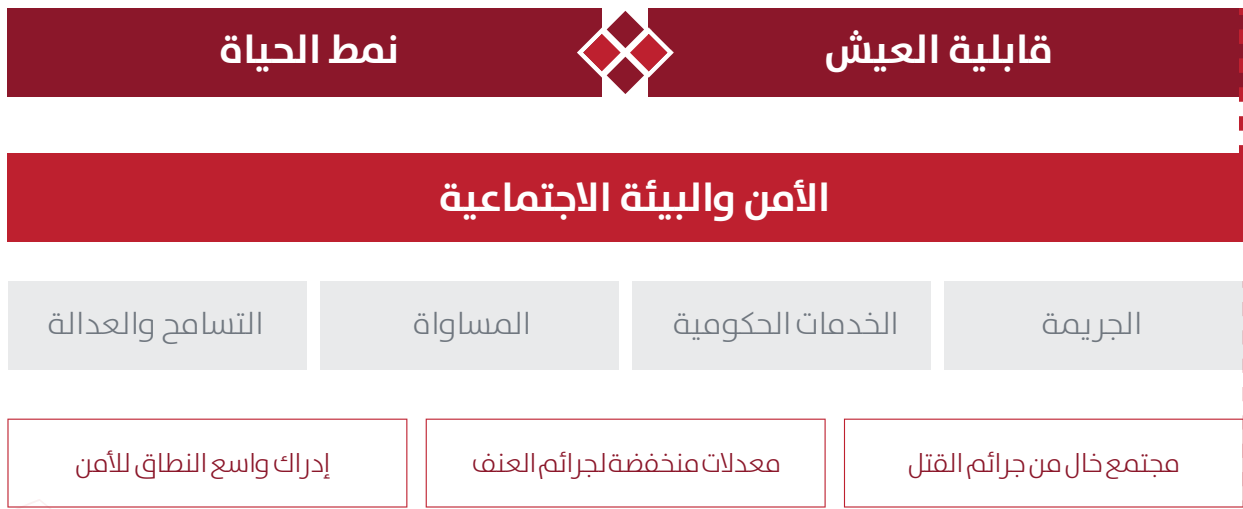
قابلية العيش

نمط الحياة

الأمن والبيئة الاجتماعية

| الجريمة | الخدمات الحكومية | المساواة | التسامح والعدالة |
|---|---|---|---|

| مجتمع خال من جرائم القتل | معدلات منخفضة لجرائم العنف | إدراك واسع النطاق للأمن |
|---|---|---|